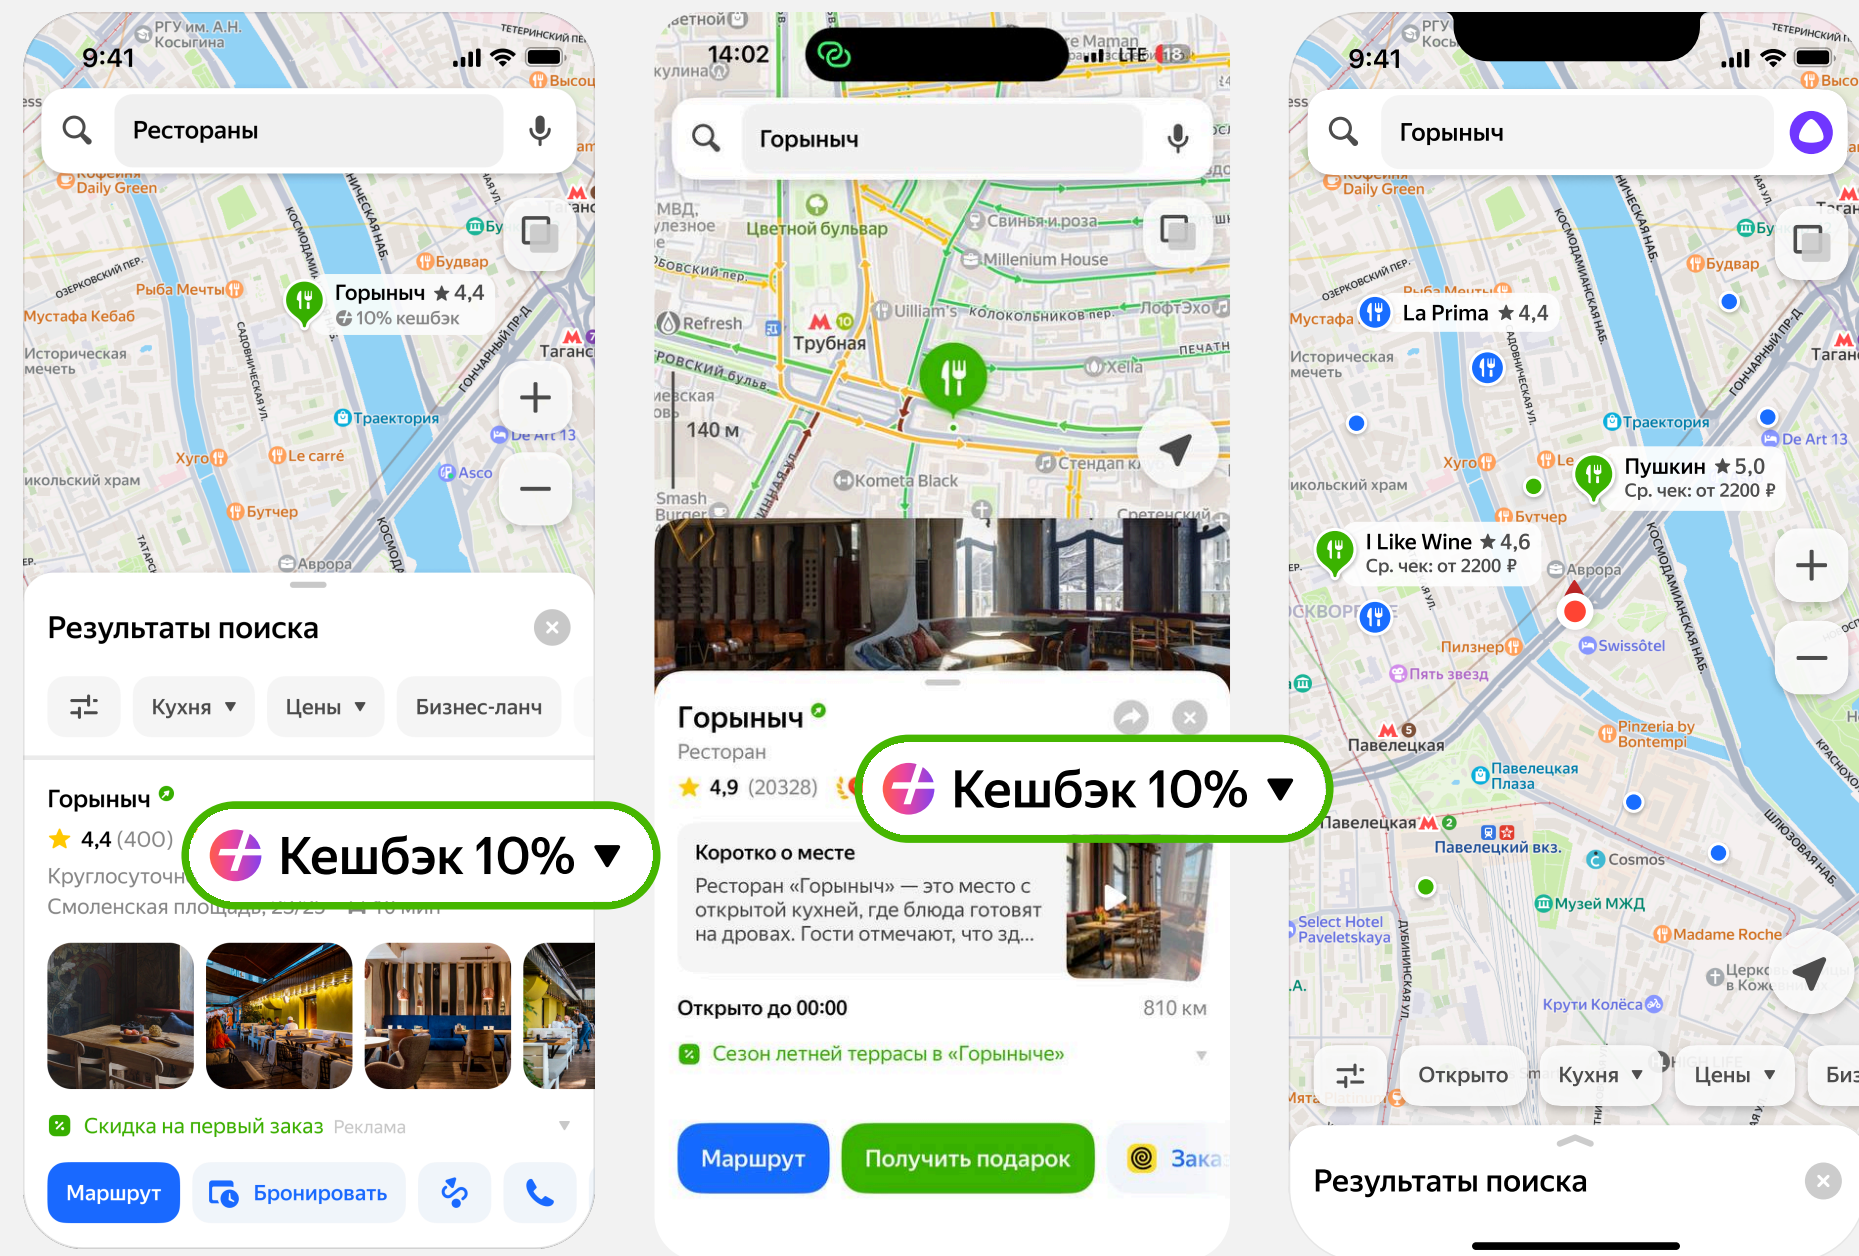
9:41

Рестораны

Горыныч ★ 4,4
10% кешбэк

Результаты поиска

Кухня ▼ Цены ▼ Бизнес-ланч

Горыныч
★ 4,4 (400)
Круглосуточн
Смоленская площадь, 23/25

Кешбэк 10% ▼

Скидка на первый заказ Реклама

Маршрут Бронировать

14:02

Горыныч

Цветной бульвар
Трубная
140 м

Горыныч
Ресторан
★ 4,9 (20328)

Кешбэк 10% ▼

Коротко о месте
Ресторан «Горыныч» — это место с открытой кухней, где блюда готовят на дровах. Гости отмечают, что зд...

Открыто до 00:00
810 км

Сезон летней террасы в «Горыныче»

Маршрут Получить подарок Зака

9:41

Горыныч

La Prima ★ 4,4
Пушкин ★ 5,0
Ср. чек: от 2200 ₽
I Like Wine ★ 4,6
Ср. чек: от 2200 ₽

Открыто Кухня ▼ Цены ▼ Биз

Результаты поиска